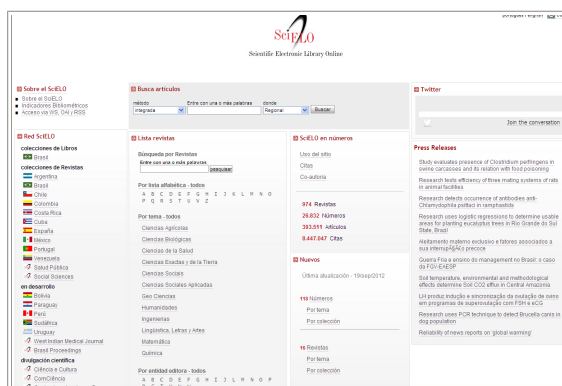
português | english | español

SciELO
Scientific Electronic Library Online

Sobre el SciELO
Sobre el SciELO
Indicadores Bibliométricos
Acceso via WS, OAI y RSS

Busca artículos
método
integrada
Entre con una o más palabras
donde
Regional
Buscar

Twitter
Join the conversation

Red SciELO
colecciones de Libros
Brasil
colecciones de Revistas
Argentina
Brasil
Chile
Colombia
Costa Rica
Cuba
España
México
Portugal
Venezuela
Salud Pública
Social Sciences
en desarrollo
Bolivia
Paraguay
Perú
Sudáfrica
Uruguay
West Indian Medical Journal
Brasil Proceedings
divulgación científica
Ciência e Cultura
ComCiência

Lista revistas
Búsqueda por Revistas
Entre con una o más palabras
pesquisar
Por lista alfabética - todos
A B C D E F G H I J K L M N O P Q R S T U V Z
Por tema - todos
Ciencias Agrícolas
Ciencias Biológicas
Ciencias de la Salud
Ciencias Exactas y de la Tierra
Ciencias Sociales
Ciencias Sociales Aplicadas
Geo Ciencias
Humanidades
Ingenierías
Lingüística, Letras y Artes
Matemática
Química
Por entidad editora - todos
A B C D E F G H I J K L M N O

SciELO en números
Uso del sitio
Citas
Co-autoría
974 Revistas
26.832 Números
393.511 Artículos
8.447.047 Citas

Nuevos
Última actualización - 19/sep/2012
118 Números
Por tema
Por colección
16 Revistas
Por tema
Por colección

Press Releases
Study evaluates presence of Clostridium perfringens in swine carcasses and its relation with food poisoning
Research tests efficiency of three mating systems of rats in animal facilities
Research detects occurrence of antibodies anti-Chlamydophila psittaci in ramphastids
Research uses logistic regressions to determine usable areas for planting eucalyptus trees in Rio Grande do Sul State, Brazil
Aleitamento materno exclusivo e fatores associados a sua interrupção precoce
Guerra Fria e ensino de management no Brasil: o caso da FGV-EAESP
Soil temperature, environmental and methodological effects determine Soil CO2 efflux in Central Amazonia
LH produz indução e sincronização da ovulação de ovino em programas de superovulação com FSH e eCG
Research uses PCR technique to detect Brucella canis in dog population
Reliability of news reports on 'global warming'